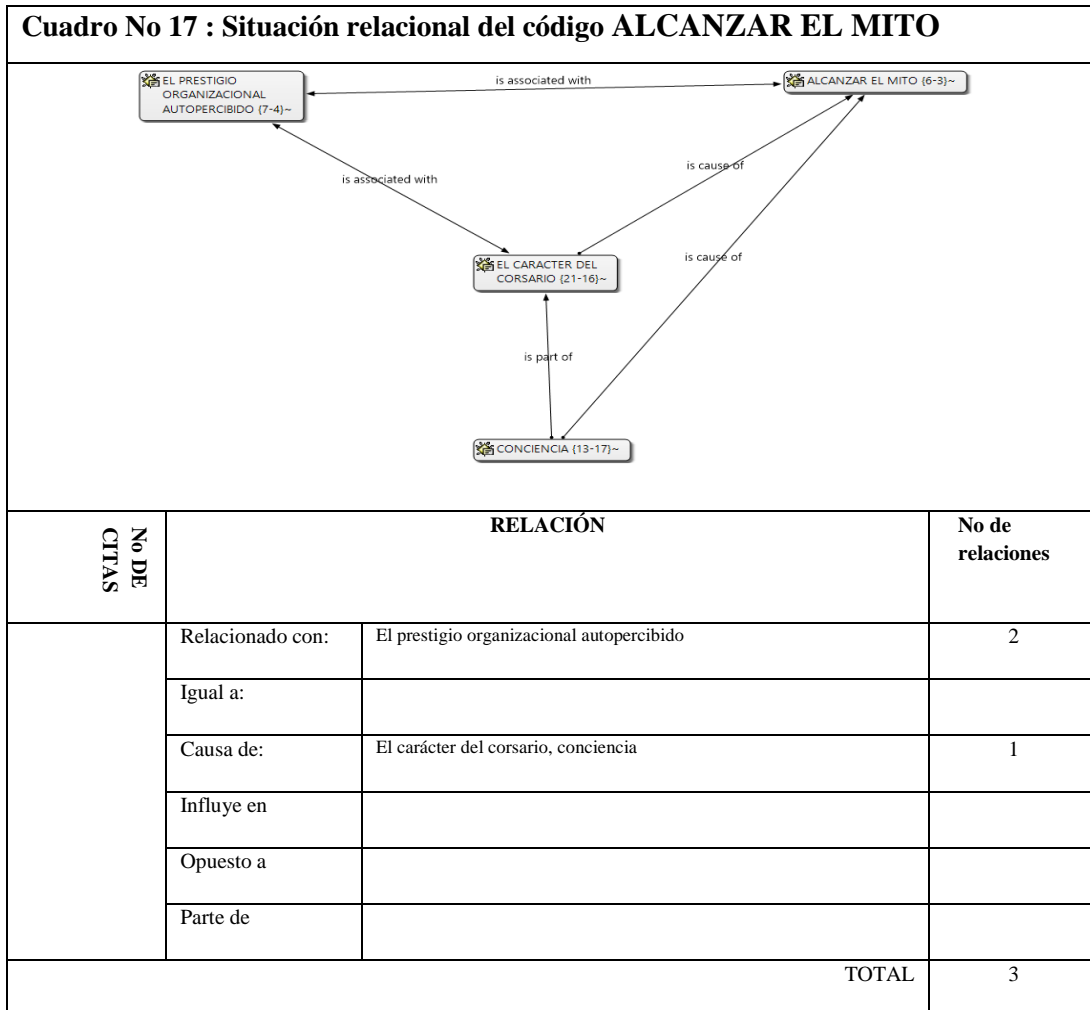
Cuadro No 17 : Situación relacional del código ALCANZAR EL MITO

EL PRESTIGIO ORGANIZACIONAL AUTOPERCIBIDO {7-4}~

is associated with

ALCANZAR EL MITO {6-3}~

is associated with

is cause of

EL CARACTER DEL CORSARIO {21-16}~

is cause of

is part of

CONCIENCIA {13-17}~

| No DE CITAS | RELACIÓN | | No de relaciones |
|---|---|---|---|
| | Relacionado con: | El prestigio organizacional autopercibido | 2 |
| | Igual a: | | |
| | Causa de: | El carácter del corsario, conciencia | 1 |
| | Influye en | | |
| | Opuesto a | | |
| | Parte de | | |
| | | TOTAL | 3 |